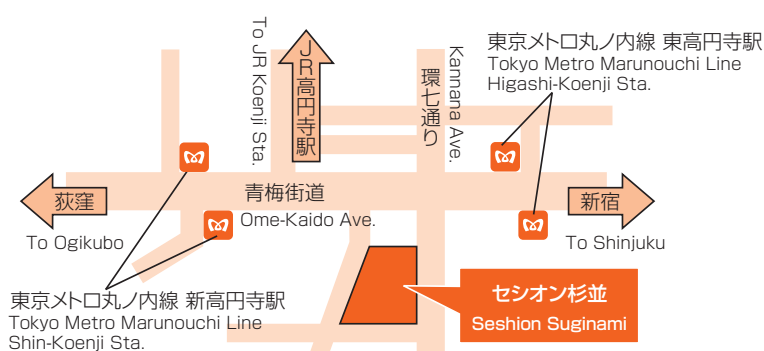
東京メトロ丸ノ内線 東高円寺駅
Tokyo Metro Marunouchi Line
Higashi-Koenji Sta.

To JR Koenji Sta.

JR高円寺駅

Kannana Ave.

環七通り

青梅街道

Ome-Kaido Ave.

荻窪

To Ogikubo

新宿

To Shinjuku

東京メトロ丸ノ内線 新高円寺駅
Tokyo Metro Marunouchi Line
Shin-Koenji Sta.

セシオン杉並
Seshion Suginami